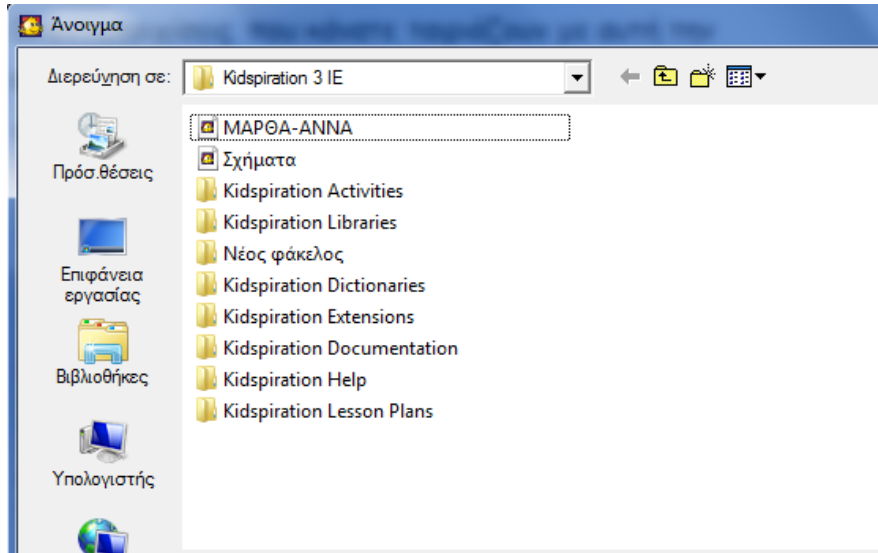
Άνοιγμα

Διερεύνηση σε: Kidspiration 3 IE

Πρόσ.θέσεις

Επιφάνεια εργασίας

Βιβλιοθήκες

Υπολογιστής

ΜΑΡΘΑ-ΑΝΝΑ
Σχήματα
Kidspiration Activities
Kidspiration Libraries
Νέος φάκελος
Kidspiration Dictionaries
Kidspiration Extensions
Kidspiration Documentation
Kidspiration Help
Kidspiration Lesson Plans